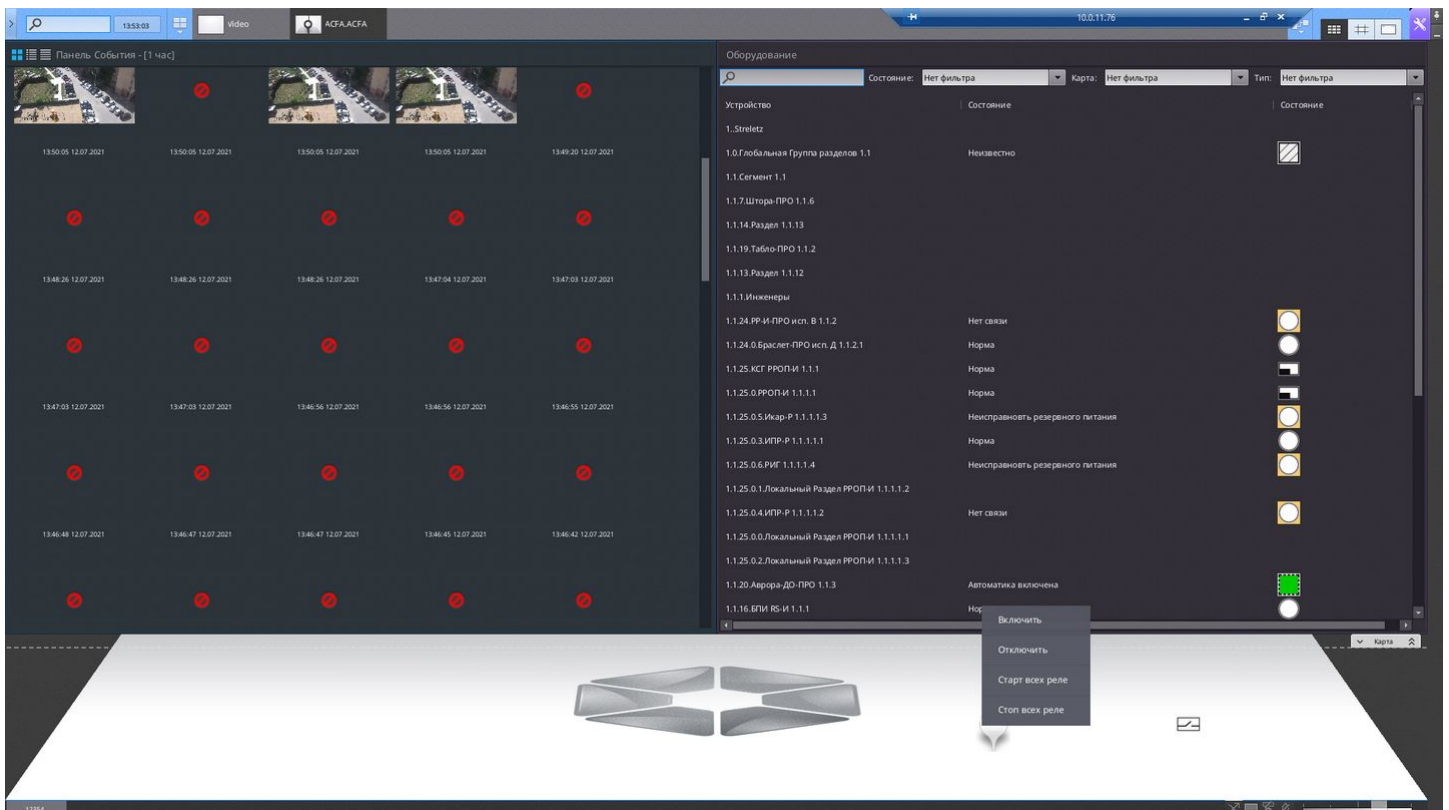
13:53:03 Video ACFA.ACFA 10.0.11.76

Панель События - [1 час]

13:50:05 12.07.2021 13:50:05 12.07.2021 13:50:05 12.07.2021 13:50:05 12.07.2021 13:49:20 12.07.2021

13:48:26 12.07.2021 13:48:26 12.07.2021 13:48:26 12.07.2021 13:47:04 12.07.2021 13:47:03 12.07.2021

13:47:03 12.07.2021 13:47:03 12.07.2021 13:46:56 12.07.2021 13:46:56 12.07.2021 13:46:55 12.07.2021

13:46:48 12.07.2021 13:46:47 12.07.2021 13:46:47 12.07.2021 13:46:45 12.07.2021 13:46:42 12.07.2021

Оборудование

Состояние: Нет фильтра Карта: Нет фильтра Тип: Нет фильтра

| Устройство | Состояние | Состояние |
|---|---|---|
| 1..Streletz | | |
| 1.0.Глобальная Группа разделов 1.1 | Неизвестно | |
| 1.1.Сегмент 1.1 | | |
| 1.1.7.Штора-ПРО 1.1.6 | | |
| 1.1.14.Раздел 1.1.13 | | |
| 1.1.19.Табло-ПРО 1.1.2 | | |
| 1.1.13.Раздел 1.1.12 | | |
| 1.1.1.Инженеры | | |
| 1.1.24.РР-И-ПРО исп. В 1.1.2 | Нет связи | |
| 1.1.24.0.Браслет-ПРО исп. Д 1.1.2.1 | Норма | |
| 1.1.25.КСГ РРОП-И 1.1.1 | Норма | |
| 1.1.25.0.РРОП-И 1.1.1.1 | Норма | |
| 1.1.25.0.5.Икар-Р 1.1.1.1.3 | Неисправновть резервного питания | |
| 1.1.25.0.3.ИПР-Р 1.1.1.1.1 | Норма | |
| 1.1.25.0.6.РИГ 1.1.1.1.4 | Неисправновть резервного питания | |
| 1.1.25.0.1.Локальный Раздел РРОП-И 1.1.1.1.2 | | |
| 1.1.25.0.4.ИПР-Р 1.1.1.1.2 | Нет связи | |
| 1.1.25.0.0.Локальный Раздел РРОП-И 1.1.1.1.1 | | |
| 1.1.25.0.2.Локальный Раздел РРОП-И 1.1.1.1.3 | | |
| 1.1.20.Аврора-ДО-ПРО 1.1.3 | Автоматика включена | |
| 1.1.16.БПИ RS-И 1.1.1 | Нор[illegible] | |

Включить
Отключить
Старт всех реле
Стоп всех реле

Карта